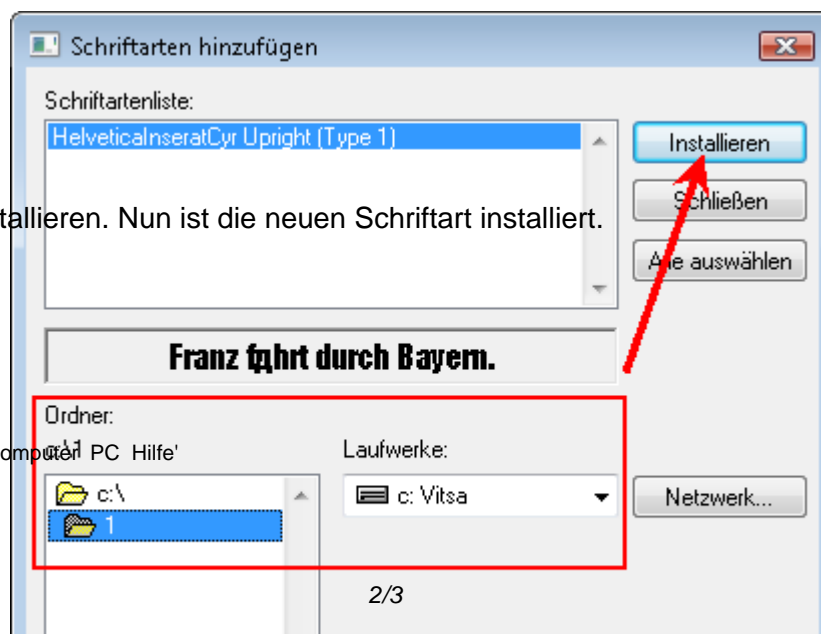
Schriftarten hinzufügen

Schriftartenliste:

HelveticaInseratCyr Upright (Type 1)

Installieren

Schließen

Alle auswählen

tallieren. Nun ist die neuen Schriftart installiert.

Franz fqhrt durch Bayern.

Ordner:

c:\1

omputer PC Hilfe'

Laufwerke:

c:\

1

c: Vitsa

Netzwerk...

2/3